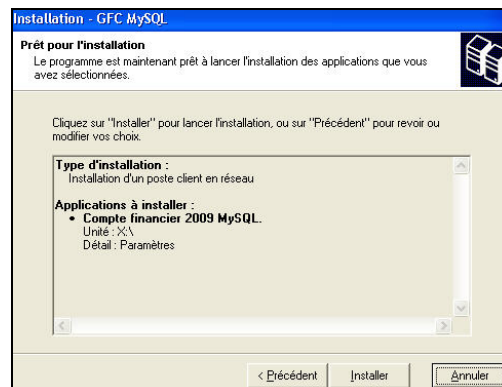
Installation - GFC MySQL

Prêt pour l'installation
Le programme est maintenant prêt à lancer l'installation des applications que vous avez sélectionnées.

Cliquez sur "Installer" pour lancer l'installation, ou sur "Précédent" pour revoir ou modifier vos choix.

Type d'installation :
Installation d'un poste client en réseau

Applications à installer :
• Compte financier 2009 MySQL.
Unité : X:\
Détail : Paramètres

< Précédent
Installer
Annuler